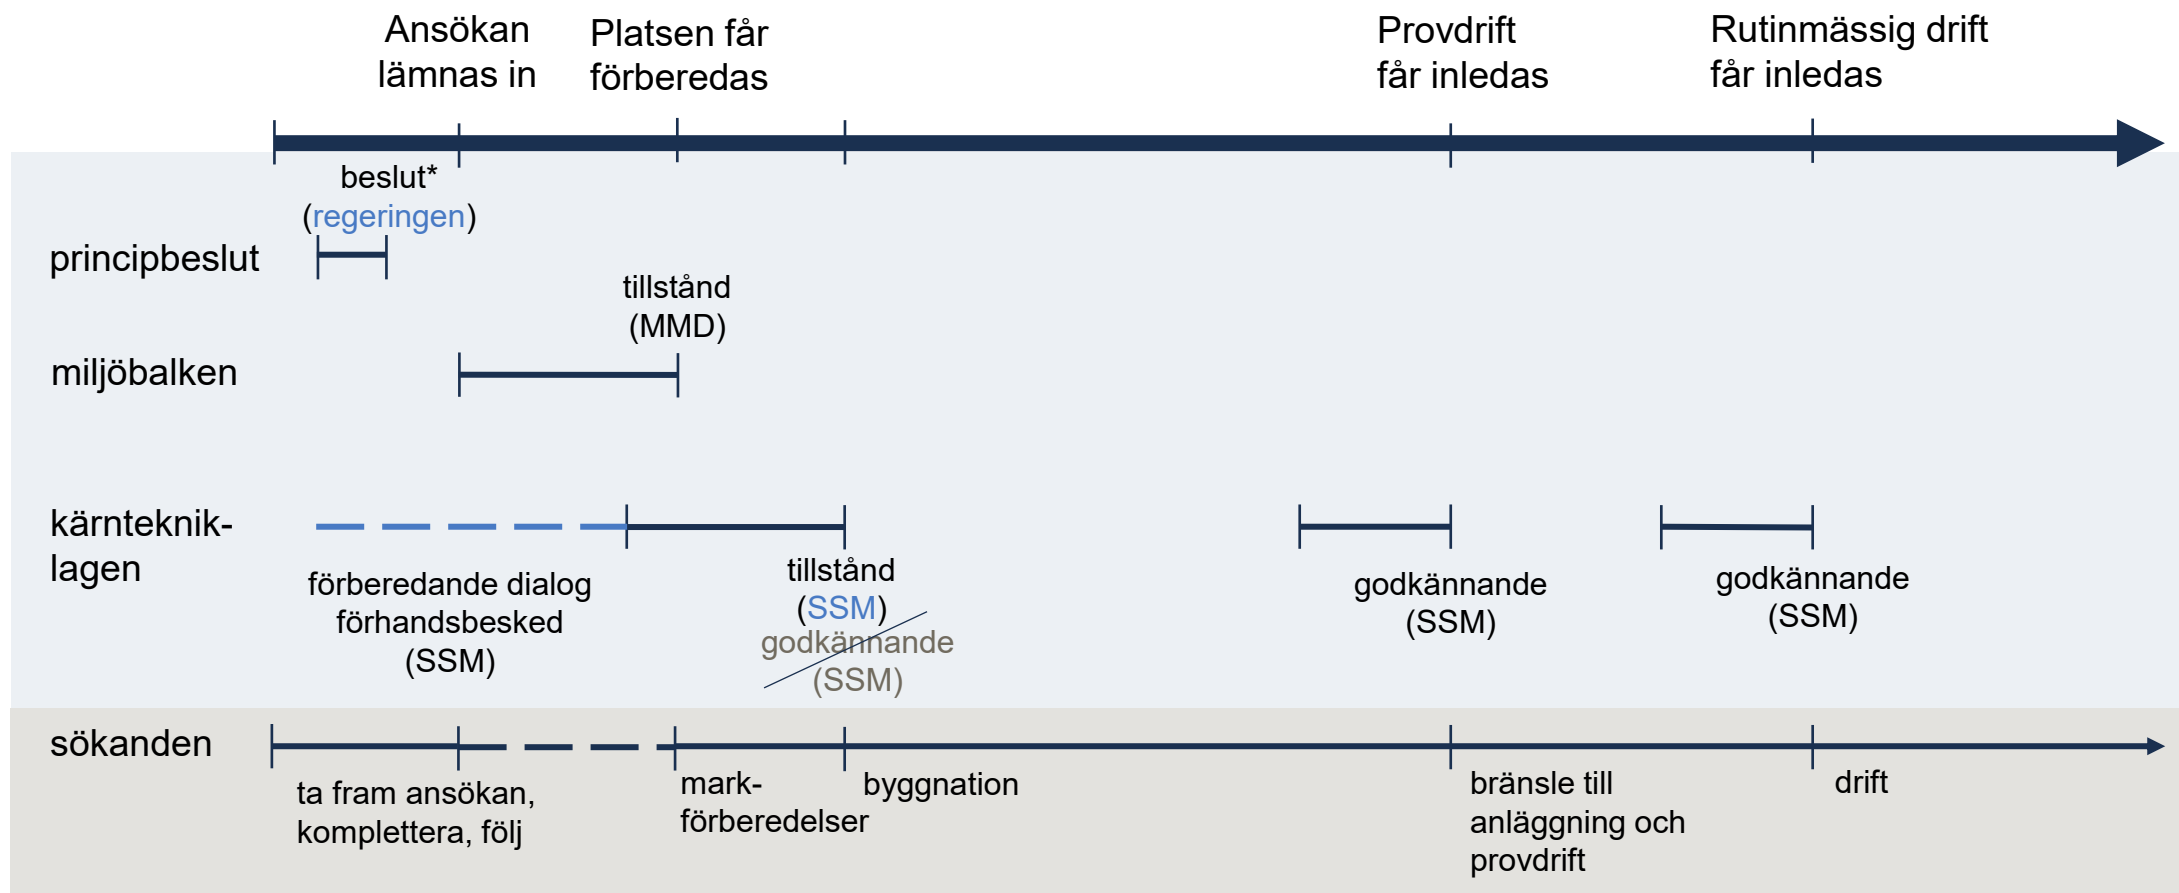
Ansökan lämnas in

Platsen får förberedas

Provdrift får inledas

Rutinmässig drift får inledas

beslut*
(regeringen)

principbeslut

tillstånd
(MMD)

miljöbalken

kärnteknik-
lagen

förberedande dialog
förhandsbesked
(SSM)

tillstånd
(SSM)
godkännande
(SSM)

godkännande
(SSM)

godkännande
(SSM)

sökanden

ta fram ansökan, komplettera, följ

mark-
förberedelser

byggnation

bränsle till anläggning och provdrift

drift